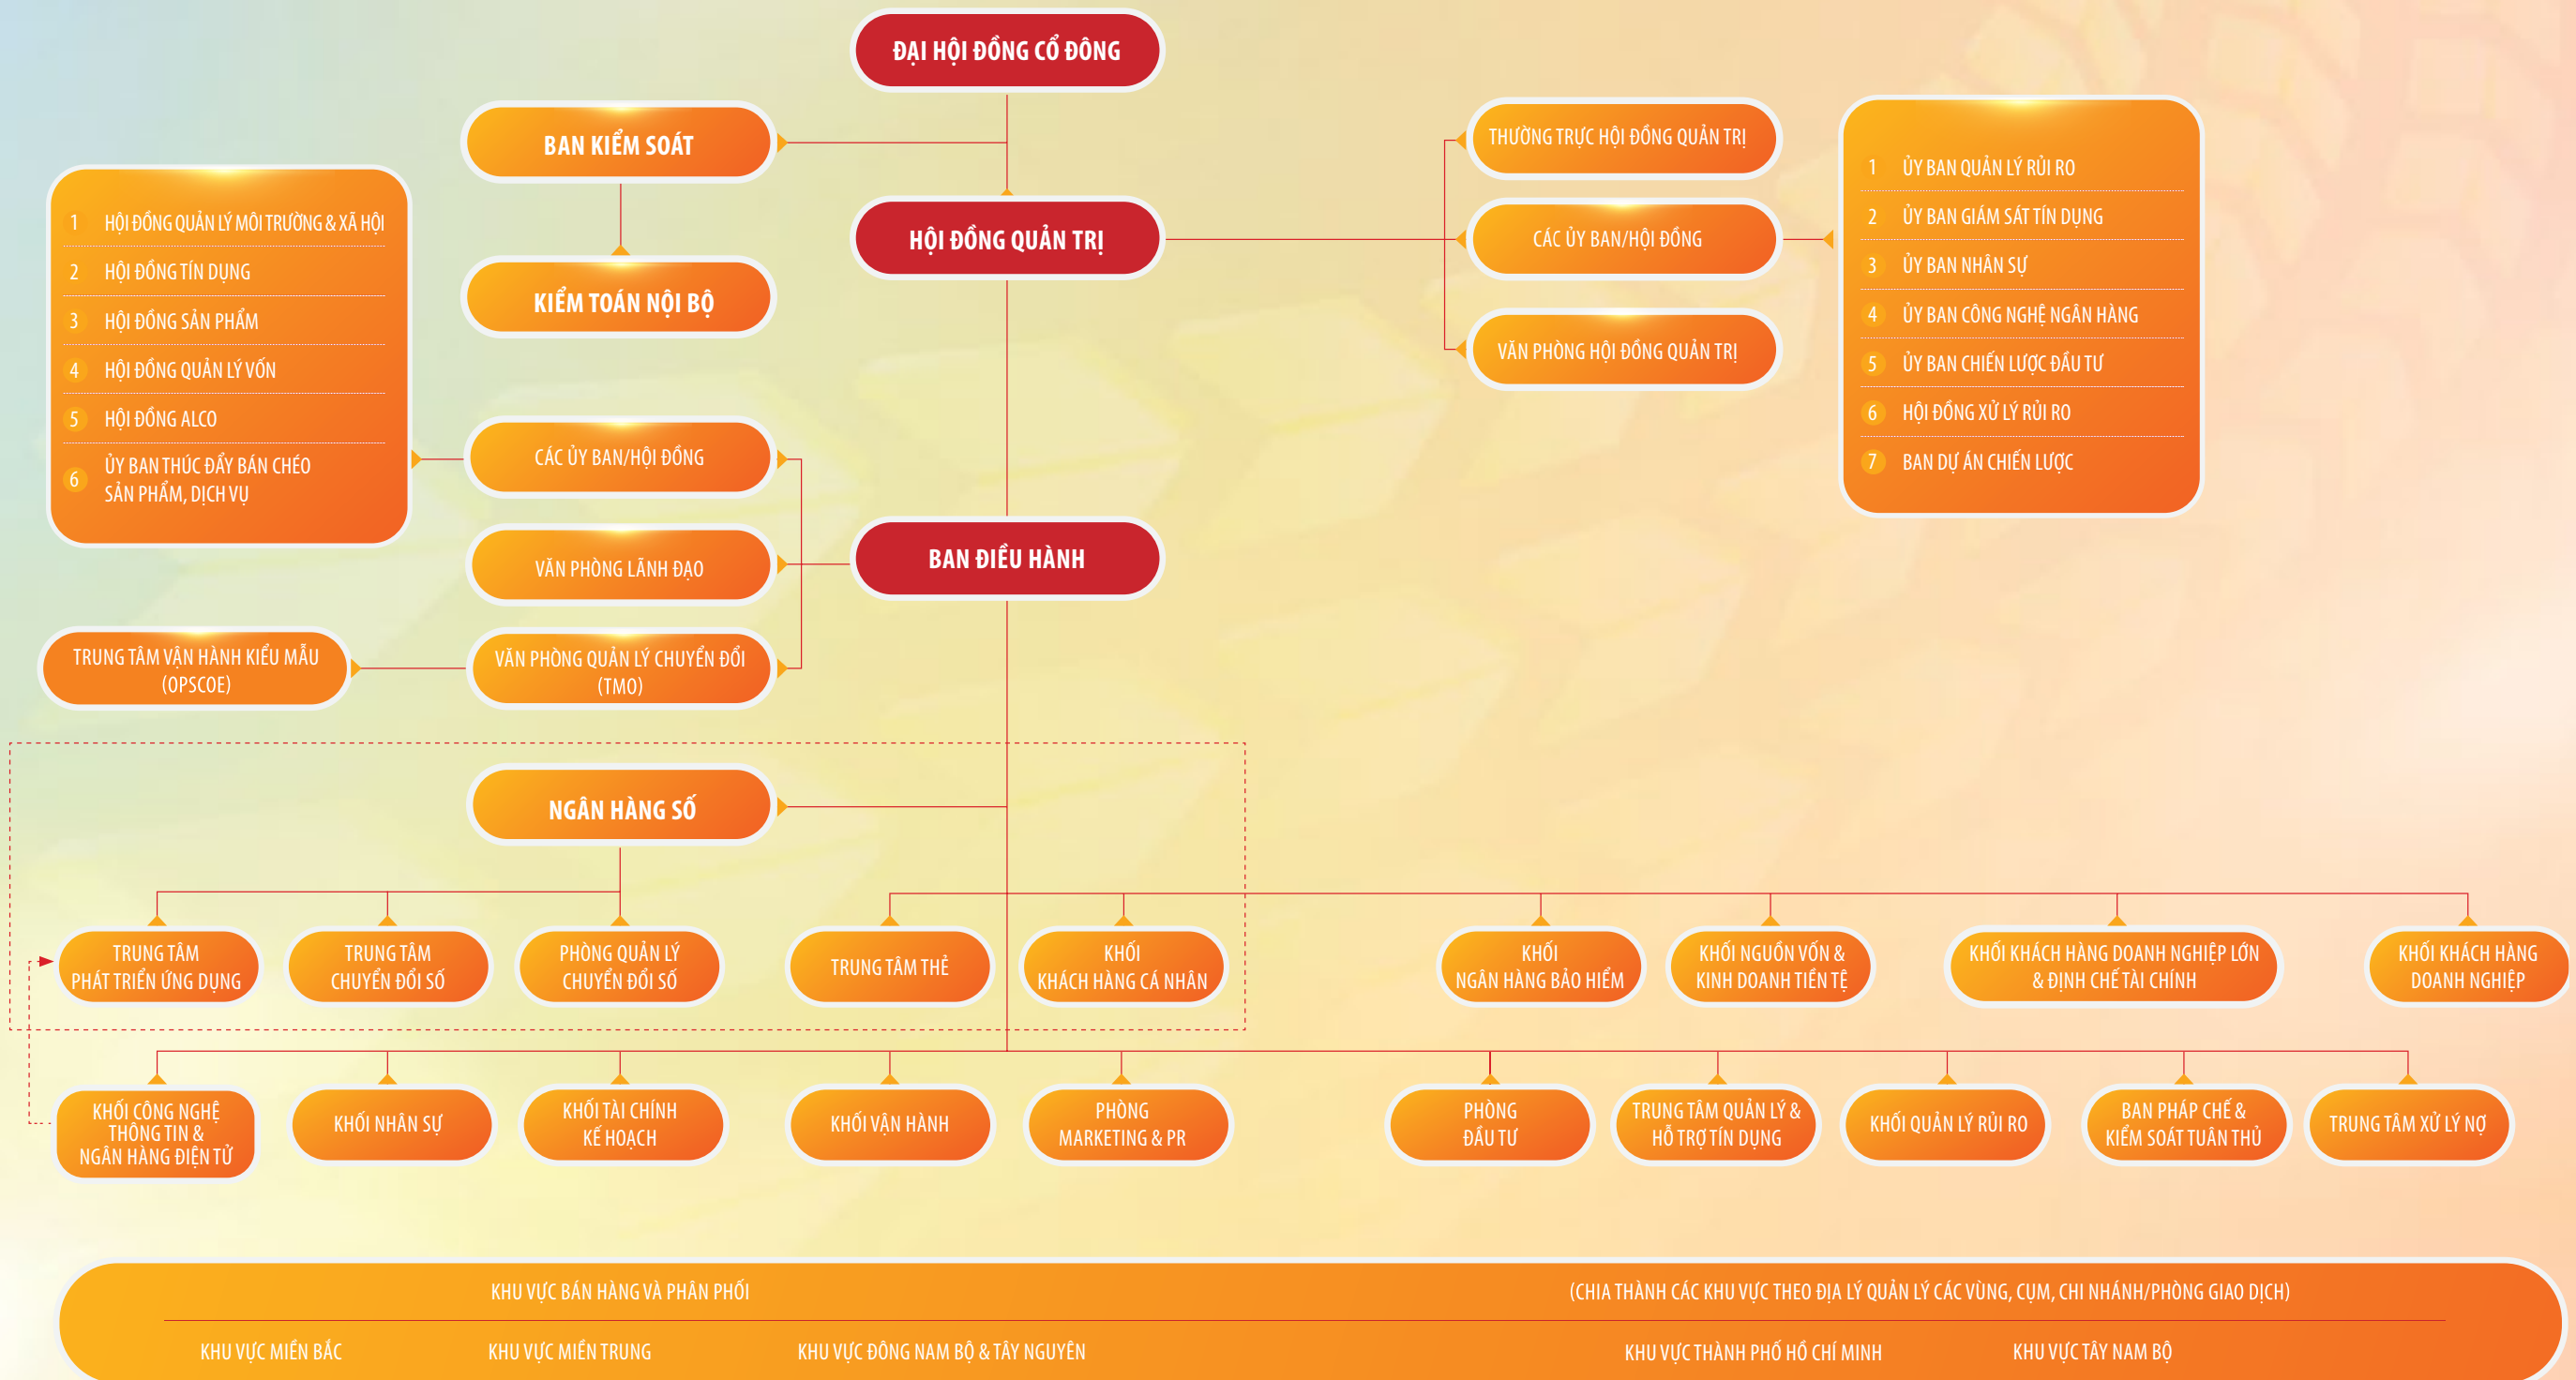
ĐẠI HỘI ĐỒNG CỔ ĐÔNG

BAN KIỂM SOÁT

KIỂM TOÁN NỘI BỘ

HỘI ĐỒNG QUẢN TRỊ

THƯỜNG TRỰC HỘI ĐỒNG QUẢN TRỊ

CÁC ỦY BAN/HỘI ĐỒNG

VĂN PHÒNG HỘI ĐỒNG QUẢN TRỊ

1 ỦY BAN QUẢN LÝ RỦI RO
2 ỦY BAN GIÁM SÁT TÍN DỤNG
3 ỦY BAN NHÂN SỰ
4 ỦY BAN CÔNG NGHỆ NGÂN HÀNG
5 ỦY BAN CHIẾN LƯỢC ĐẦU TƯ
6 HỘI ĐỒNG XỬ LÝ RỦI RO
7 BAN DỰ ÁN CHIẾN LƯỢC

1 HỘI ĐỒNG QUẢN LÝ MÔI TRƯỜNG & XÃ HỘI
2 HỘI ĐỒNG TÍN DỤNG
3 HỘI ĐỒNG SẢN PHẨM
4 HỘI ĐỒNG QUẢN LÝ VỐN
5 HỘI ĐỒNG ALCO
6 ỦY BAN THÚC ĐẨY BÁN CHÉO SẢN PHẨM, DỊCH VỤ

CÁC ỦY BAN/HỘI ĐỒNG

VĂN PHÒNG LÃNH ĐẠO

BAN ĐIỀU HÀNH

TRUNG TÂM VẬN HÀNH KIỂU MẪU (OPSCOE)

VĂN PHÒNG QUẢN LÝ CHUYỂN ĐỔI (TMO)

NGÂN HÀNG SỐ

TRUNG TÂM PHÁT TRIỂN ỨNG DỤNG

TRUNG TÂM CHUYỂN ĐỔI SỐ

PHÒNG QUẢN LÝ CHUYỂN ĐỔI SỐ

TRUNG TÂM THẺ

KHỐI KHÁCH HÀNG CÁ NHÂN

KHỐI NGÂN HÀNG BẢO HIỂM

KHỐI NGUỒN VỐN & KINH DOANH TIỀN TỆ

KHỐI KHÁCH HÀNG DOANH NGHIỆP LỚN & ĐỊNH CHẾ TÀI CHÍNH

KHỐI KHÁCH HÀNG DOANH NGHIỆP

KHỐI CÔNG NGHỆ THÔNG TIN & NGÂN HÀNG ĐIỆN TỬ

KHỐI NHÂN SỰ

KHỐI TÀI CHÍNH KẾ HOẠCH

KHỐI VẬN HÀNH

PHÒNG MARKETING & PR

PHÒNG ĐẦU TƯ

TRUNG TÂM QUẢN LÝ & HỖ TRỢ TÍN DỤNG

KHỐI QUẢN LÝ RỦI RO

BAN PHÁP CHẾ & KIỂM SOÁT TUÂN THỦ

TRUNG TÂM XỬ LÝ NỢ

KHU VỰC BÁN HÀNG VÀ PHÂN PHỐI

(CHIA THÀNH CÁC KHU VỰC THEO ĐỊA LÝ QUẢN LÝ CÁC VÙNG, CỤM, CHI NHÁNH/PHÒNG GIAO DỊCH)

KHU VỰC MIỀN BẮC

KHU VỰC MIỀN TRUNG

KHU VỰC ĐÔNG NAM BỘ & TÂY NGUYÊN

KHU VỰC THÀNH PHỐ HỒ CHÍ MINH

KHU VỰC TÂY NAM BỘ